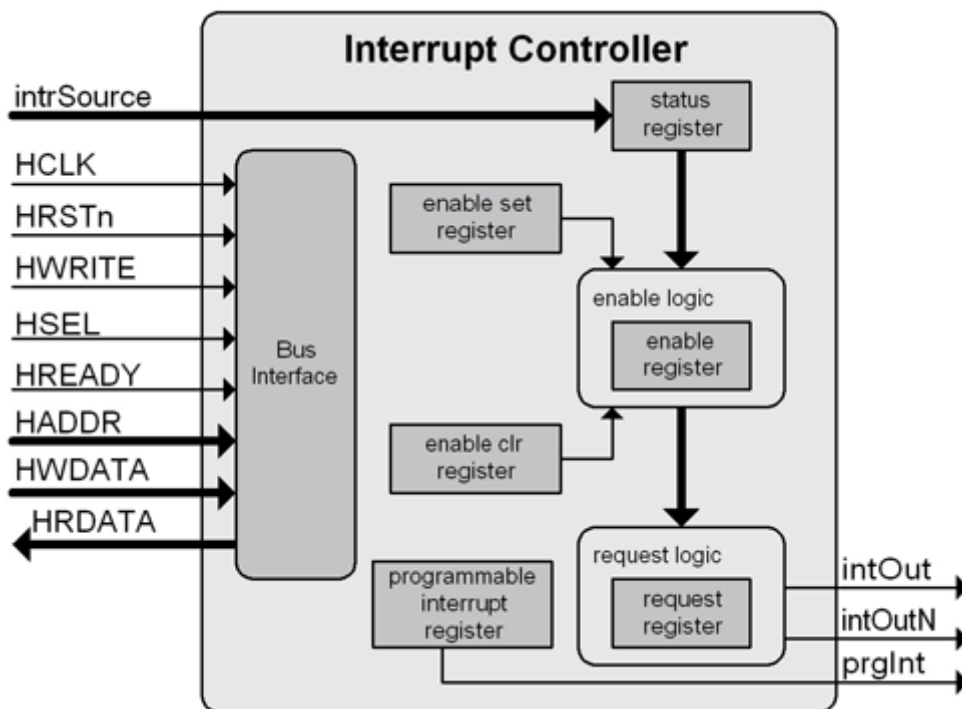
Interrupt Controller

intrSource

status register

HCLK

HRSTn

HWRITE

HSEL

HREADY

HADDR

HWDATA

HRDATA

Bus Interface

enable set register

enable logic

enable register

enable clr register

request logic

request register

programmable interrupt register

intOut

intOutN

prgInt